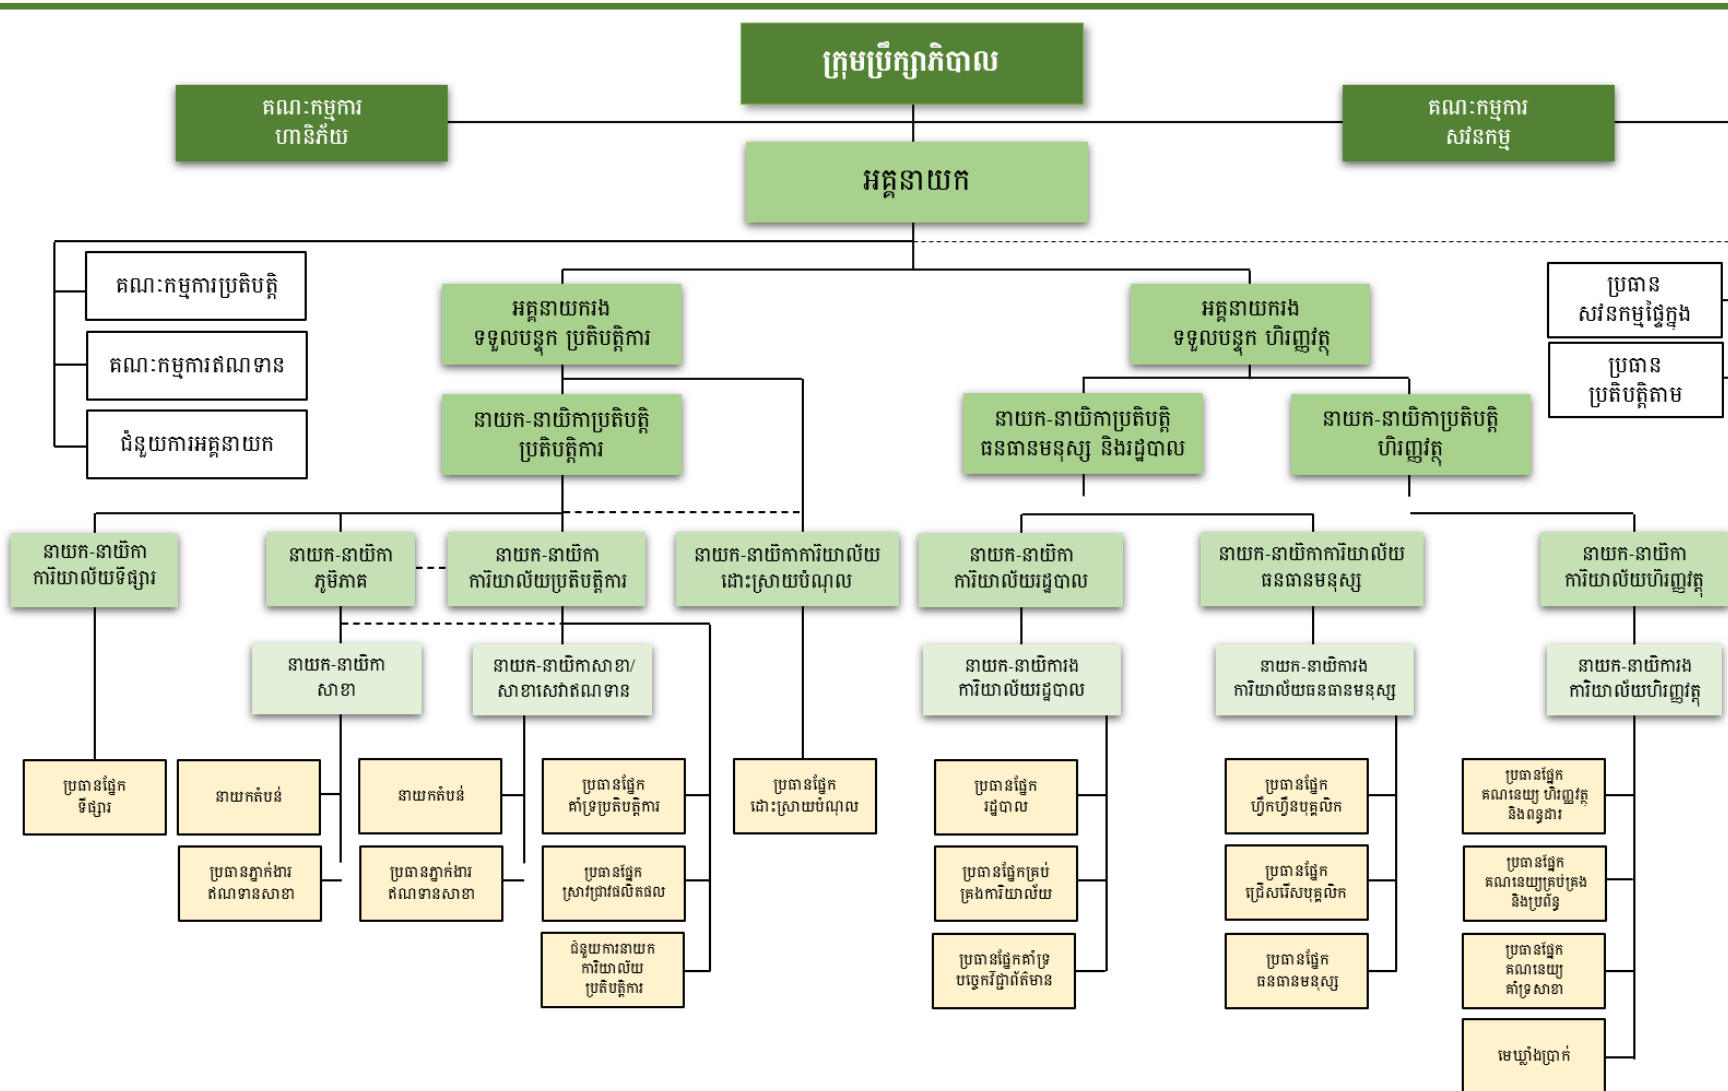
ក្រុមប្រឹក្សាភិបាល

គណៈកម្មការ
ហានិភ័យ

គណៈកម្មការ
សវនកម្ម

អគ្គនាយក

គណៈកម្មការប្រតិបត្តិ

គណៈកម្មការឥណទាន

ជំនួយការអគ្គនាយក

អគ្គនាយករង
ទទួលបន្ទុក ប្រតិបត្តិការ

អគ្គនាយករង
ទទួលបន្ទុក ហិរញ្ញវត្ថុ

ប្រធាន
សវនកម្មផ្ទៃក្នុង

ប្រធាន
ប្រតិបត្តិតាម

នាយក-នាយិកាប្រតិបត្តិ
ប្រតិបត្តិការ

នាយក-នាយិកាប្រតិបត្តិ
ធនធានមនុស្ស និងរដ្ឋបាល

នាយក-នាយិកាប្រតិបត្តិ
ហិរញ្ញវត្ថុ

នាយក-នាយិកា
ការិយាល័យទីផ្សារ

នាយក-នាយិកា
ភូមិភាគ

នាយក-នាយិកា
ការិយាល័យប្រតិបត្តិការ

នាយក-នាយិកាការិយាល័យ
ដោះស្រាយបំណុល

នាយក-នាយិកា
ការិយាល័យរដ្ឋបាល

នាយក-នាយិកាការិយាល័យ
ធនធានមនុស្ស

នាយក-នាយិកា
ការិយាល័យហិរញ្ញវត្ថុ

នាយក-នាយិកា
សាខា

នាយក-នាយិកាសាខា/
សាខាសេវាឥណទាន

នាយក-នាយិការង
ការិយាល័យរដ្ឋបាល

នាយក-នាយិការង
ការិយាល័យធនធានមនុស្ស

នាយក-នាយិការង
ការិយាល័យហិរញ្ញវត្ថុ

ប្រធានផ្នែក
ទីផ្សារ

នាយកតំបន់

នាយកតំបន់

ប្រធានផ្នែក
គាំទ្រប្រតិបត្តិការ

ប្រធានផ្នែក
ដោះស្រាយបំណុល

ប្រធានផ្នែក
រដ្ឋបាល

ប្រធានផ្នែក
ហ្វឹកហ្វឺនបុគ្គលិក

ប្រធានផ្នែក
គណនេយ្យ ហិរញ្ញវត្ថុ
និងពន្ធដារ

ប្រធានភ្នាក់ងារ
ឥណទានសាខា

ប្រធានភ្នាក់ងារ
ឥណទានសាខា

ប្រធានផ្នែក
ស្រាវជ្រាវផលិតផល

ប្រធានផ្នែកគ្រប់
គ្រងការិយាល័យ

ប្រធានផ្នែក
ជ្រើសរើសបុគ្គលិក

ប្រធានផ្នែក
គណនេយ្យគ្រប់គ្រង
និងប្រព័ន្ធ

ជំនួយការនាយក
ការិយាល័យ
ប្រតិបត្តិការ

ប្រធានផ្នែកគាំទ្រ
បច្ចេកវិទ្យាព័ត៌មាន

ប្រធានផ្នែក
ធនធានមនុស្ស

ប្រធានផ្នែក
គណនេយ្យ
គាំទ្រសាខា

មេឃ្លាំងប្រាក់